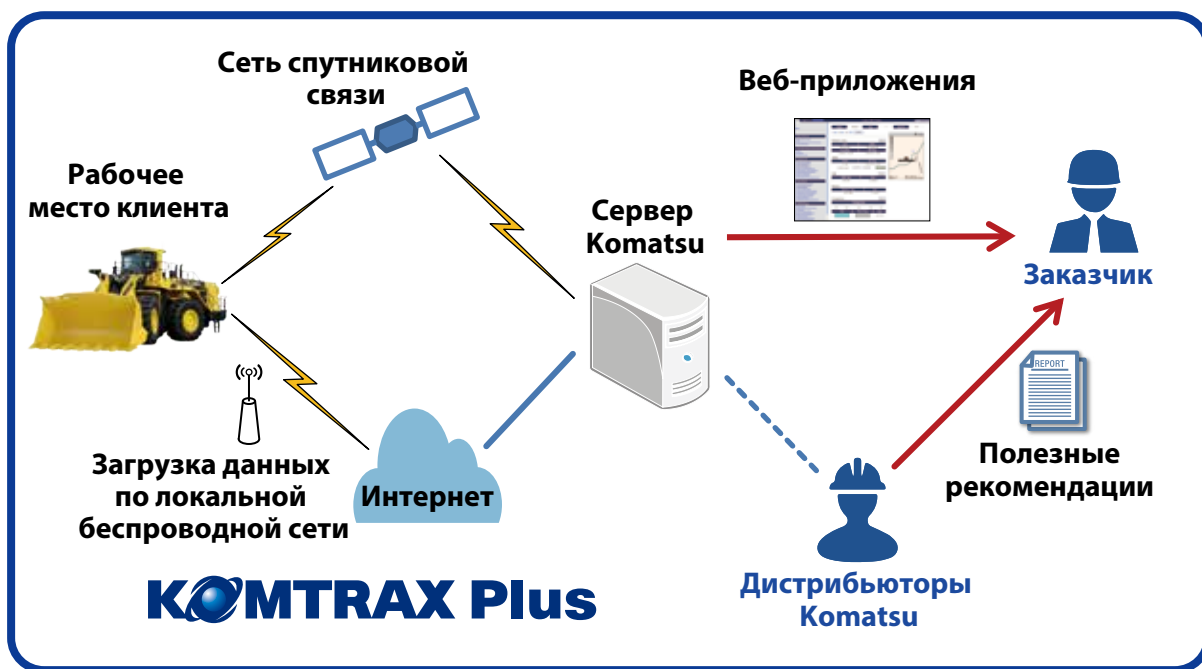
Сеть спутниковой связи

Веб-приложения

Рабочее место клиента

Сервер Komatsu

Заказчик

REPORT

Загрузка данных по локальной беспроводной сети

Интернет

Полезные рекомендации

KOMTRAX Plus

Дистрибьюторы Komatsu